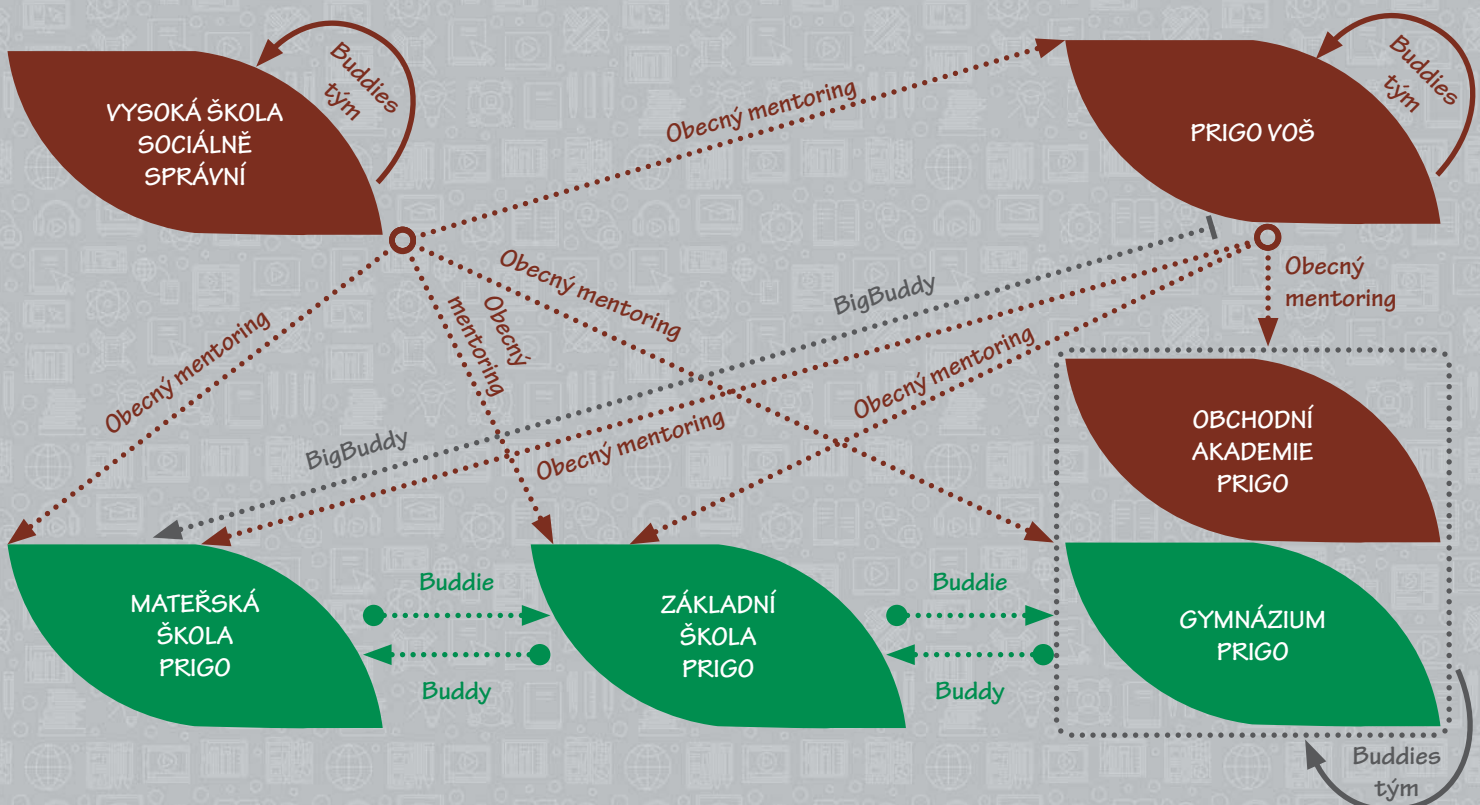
VYSOKÁ ŠKOLA SOCIÁLNĚ SPRÁVNÍ

Buddies tým

Obecný mentoring

PRIGO VOŠ

Buddies tým

Obecný mentoring

Obecný mentoring

Obecný mentoring

Obecný mentoring

BigBuddy

BigBuddy

Obecný mentoring

Obecný mentoring

Obecný mentoring

OBCHODNÍ AKADEMIE PRIGO

MATEŘSKÁ ŠKOLA PRIGO

Buddie

Buddy

ZÁKLADNÍ ŠKOLA PRIGO

Buddie

Buddy

GYMNÁZIUM PRIGO

Buddies tým